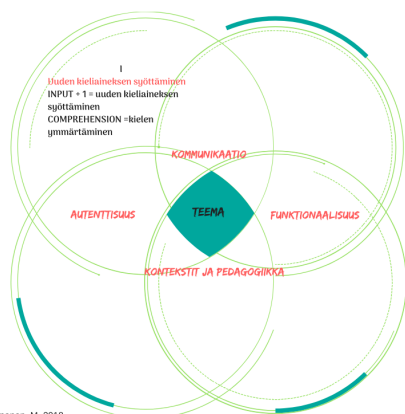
I
Uuden kieliaineksen syöttäminen
INPUT + 1 = uuden kieliaineksen syöttäminen
COMPREHENSION =kielen ymmärtäminen

KOMMUNIKAATIO

AUTENTTISUUS

TEEMA

FUNKTIONAALISUUS

KONTEKSTIT JA PEDAGOGIIKKA

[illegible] M. 2018